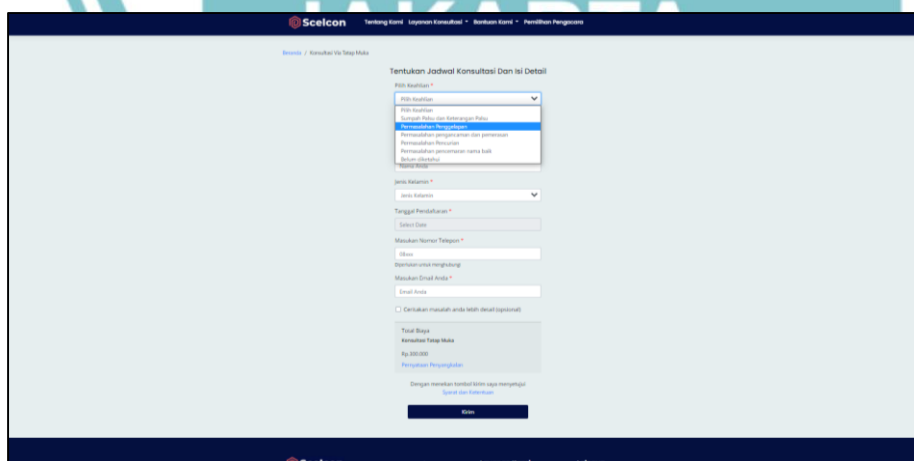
Scelcon Tentang Kami Layanan Konsultasi Bantuan Kami Pemilihan Pengacara

Beranda / Konsultasi Via Tatap Muka

Tentukan Jadwal Konsultasi Dan Isi Detail

Pilih Keahlian *

Pilih Keahlian

Pilih Keahlian
Sumpah Palsu dan Keterangan Palsu
Permasalahan Penggelapan
Permasalahan pengancaman dan pemerasan
Permasalahan Pencurian
Permasalahan pencemaran nama baik
Belum diketahui

Nama Anda

Jenis Kelamin *

Jenis Kelamin

Tanggal Pendaftaran *

Select Date

Masukan Nomor Telepon *

08xxx

Diperlukan untuk menghubungi

Masukan Email Anda *

Email Anda

Ceritakan masalah anda lebih detail (opsional)

Total Biaya

Konsultasi Tatap Muka

Rp.300.000

Pertanyaan Penyangkalan

Dengan menekan tombol kirim saya menyetujui Syarat dan Ketentuan

Kirim